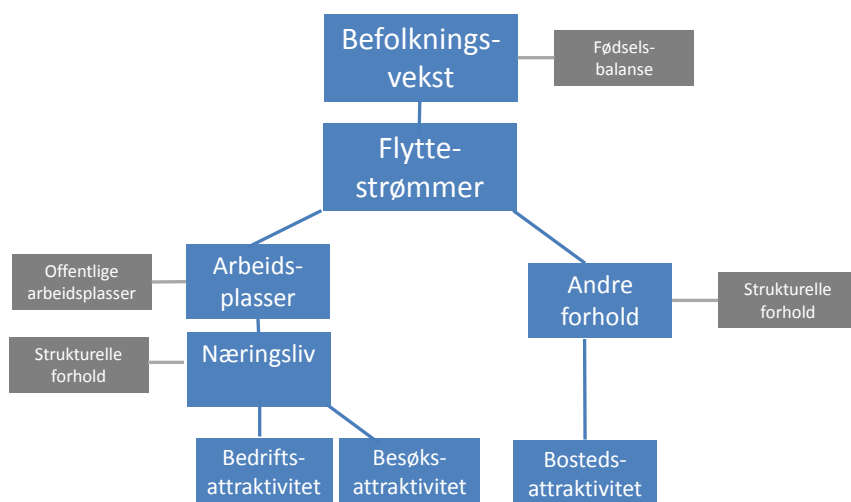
Befolkningsvekst

Fødselsbalanse

Flyttestrømmer

Offentlige arbeidsplasser

Arbeidsplasser

Andre forhold

Strukturelle forhold

Strukturelle forhold

Næringsliv

Bedriftsattraktivitet

Besøksattraktivitet

Bostedsattraktivitet